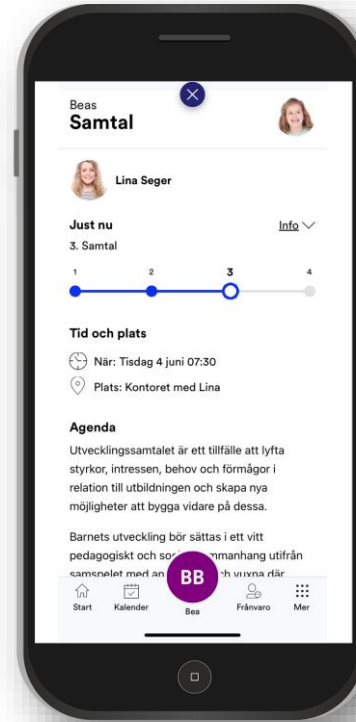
Beas
Samtal

Lina Seger

Just nu
Info
3. Samtal

1 2 3 4

Tid och plats

När: Tisdag 4 juni 07:30

Plats: Kontoret med Lina

Agenda

Utvecklingssamtalet är ett tillfälle att lyfta styrkor, intressen, behov och förmågor i relation till utbildningen och skapa nya möjligheter att bygga vidare på dessa.

Barnets utveckling bör sättas i ett vitt pedagogiskt och so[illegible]mmanhang utifrån samspelet med an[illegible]ch vuxna där

BB

Start
Kalender
Bea
Frånvaro
Mer